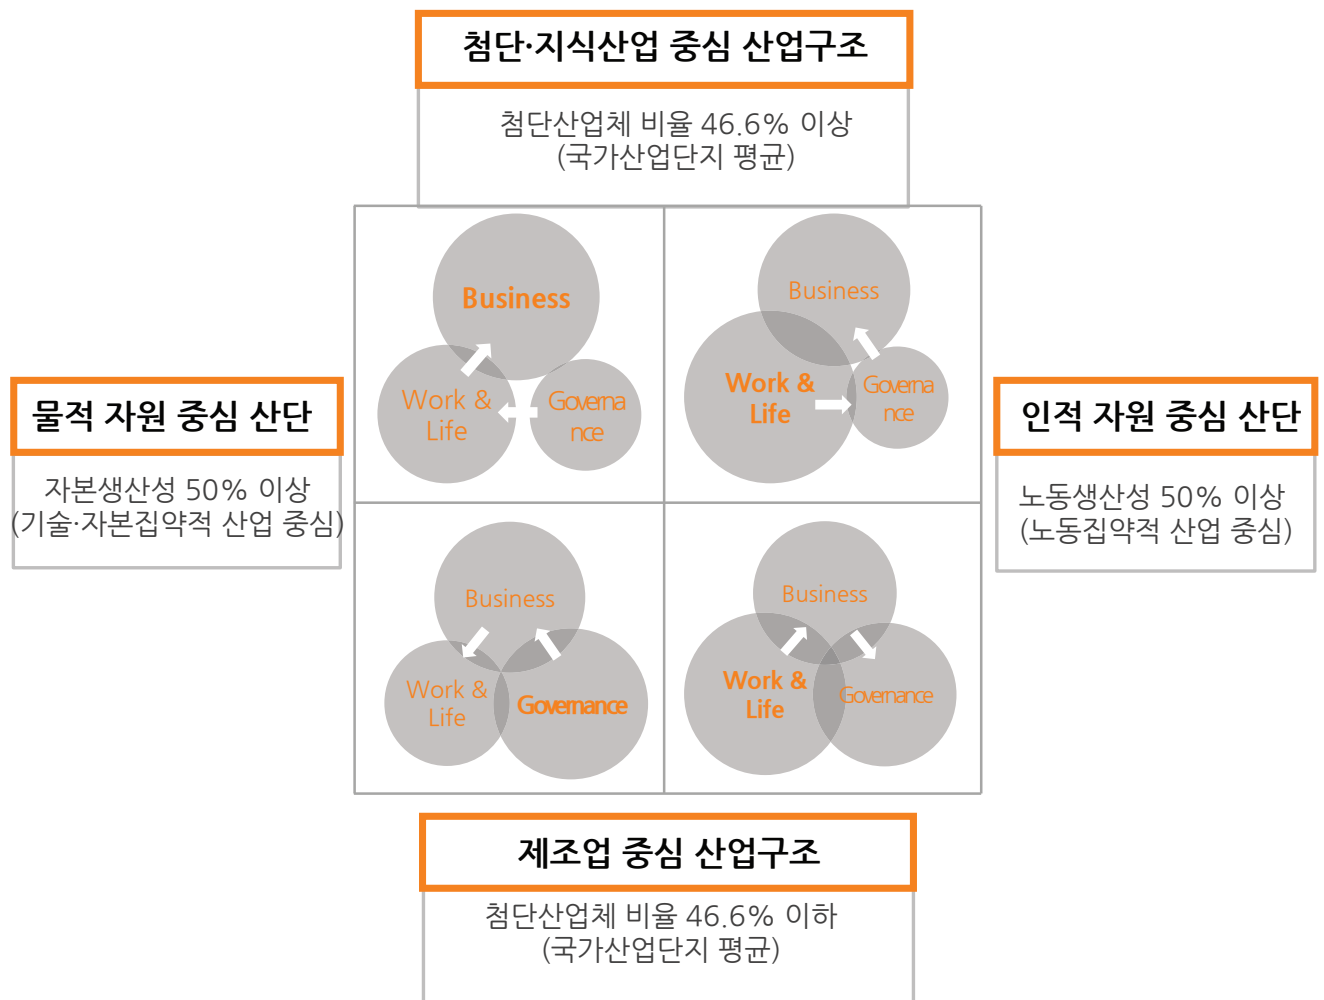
첨단·지식산업 중심 산업구조

첨단산업체 비율 46.6% 이상
(국가산업단지 평균)

Business

Work & Life

Governance

Business

Work & Life

Governance

물적 자원 중심 산단

자본생산성 50% 이상
(기술·자본집약적 산업 중심)

인적 자원 중심 산단

노동생산성 50% 이상
(노동집약적 산업 중심)

Business

Work & Life

Governance

Business

Work & Life

Governance

제조업 중심 산업구조

첨단산업체 비율 46.6% 이하
(국가산업단지 평균)